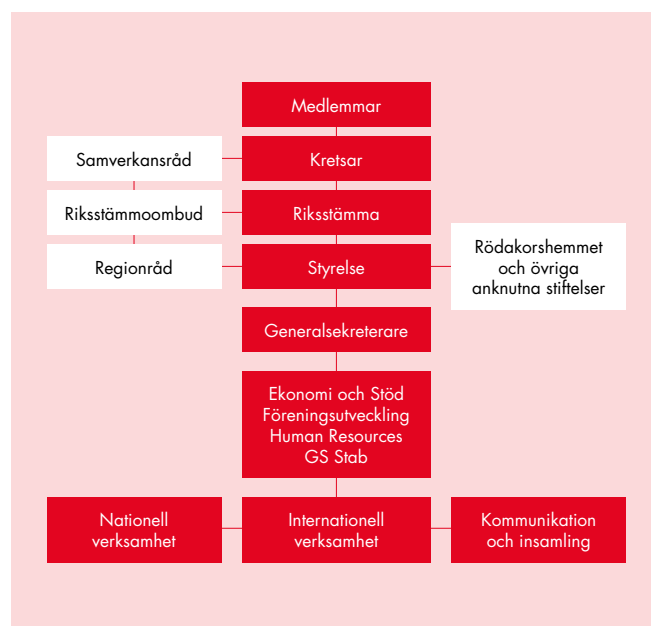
Medlemmar

Samverkansråd

Kretsar

Riksstämmoombud

Riksstämma

Regionråd

Styrelse

Rödakorshemmet och övriga anknutna stiftelser

Generalsekreterare

Ekonomi och Stöd
Föreningsutveckling
Human Resources
GS Stab

Nationell verksamhet

Internationell verksamhet

Kommunikation och insamling